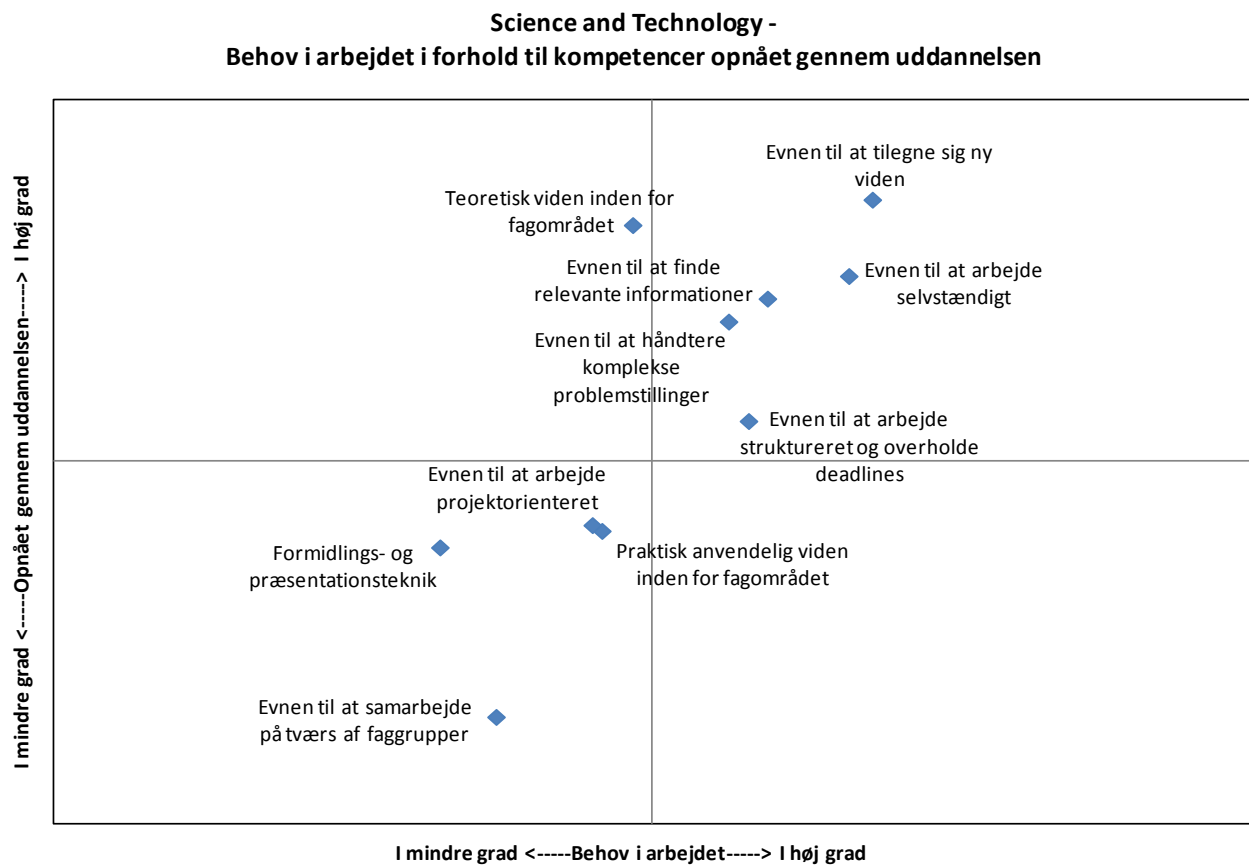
Science and Technology -
Behov i arbejdet i forhold til kompetencer opnået gennem uddannelsen

I mindre grad <-----Opnået gennem uddannelsen-----> I høj grad

Evnen til at tilegne sig ny viden

Teoretisk viden inden for fagområdet

Evnen til at finde relevante informationer

Evnen til at arbejde selvstændigt

Evnen til at håndtere komplekse problemstillinger

Evnen til at arbejde struktureret og overholde deadlines

Evnen til at arbejde projektorienteret

Formidlings- og præsentationsteknik

Praktisk anvendelig viden inden for fagområdet

Evnen til at samarbejde på tværs af faggrupper

I mindre grad <-----Behov i arbejdet-----> I høj grad